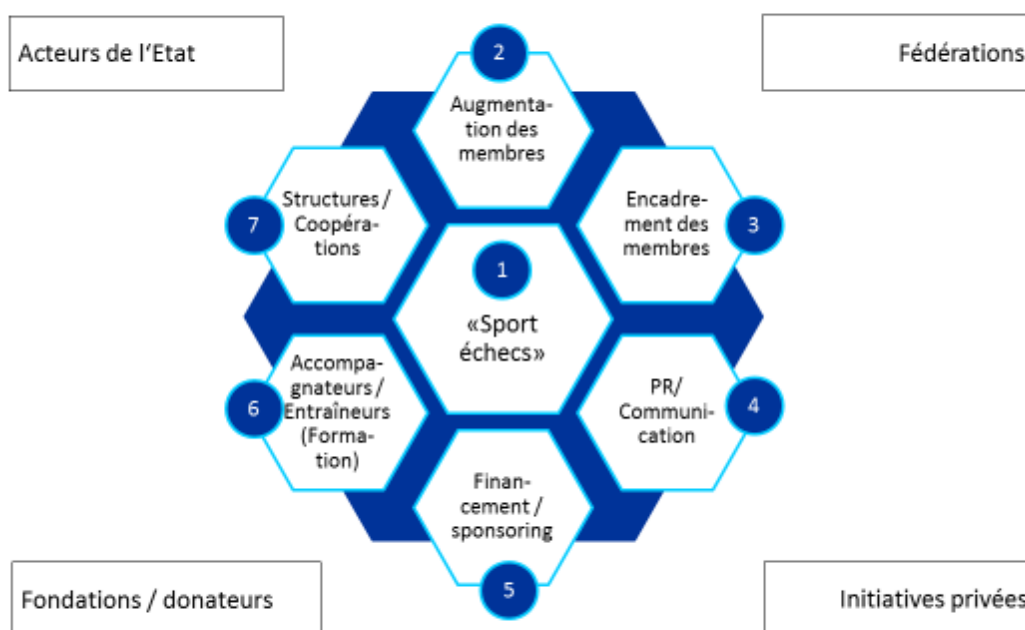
Acteurs de l'Etat

Fédérations

2
Augmentation des membres

7
Structures / Coopérations

3
Encadrement des membres

1
«Sport échecs»

6
Accompagnateurs / Entraîneurs (Formation)

4
PR/ Communication

Financement / sponsoring
5

Fondations / donateurs

Initiatives privées